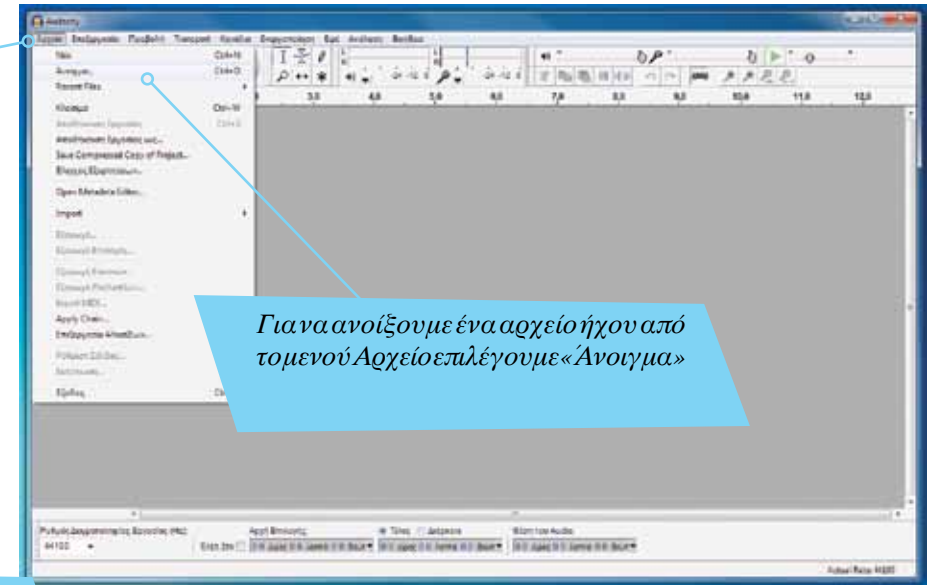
Audacity

Αρχείο Επεξεργασία Προβολή Transport Κανάλια Δημιουργία Εφέ Ανάλυση Βοήθεια

Νέο Ctrl+N
Άνοιγμα... Ctrl+O
Recent Files
Κλείσιμο Ctrl+W
Αποθήκευση Έργου Ctrl+S
Αποθήκευση Έργου ως...
Save Compressed Copy of Project...
Έλεγχος Εξαρτήσεων...
Open Metadata Editor...
Import
Εξαγωγή...
Εξαγωγή Επιλογής...
Εξαγωγή Ετικετών...
Εξαγωγή Πολλαπλών...
Export MIDI...
Apply Chain...
Επεξεργασία Αλυσίδων...
Ρύθμιση Σελίδας...
Εκτύπωση...
Έξοδος

Για να ανοίξουμε ένα αρχείο ήχου από το μενού Αρχείο επιλέγουμε «Άνοιγμα»

3,0 4,0 5,0 6,0 7,0 8,0 9,0 10,0 11,0 12,0

Ρυθμός Δειγματοληψίας Έργου (Hz): 44100
Αρχή Επιλογής:
Τέλος
Διάρκεια
Θέση του Audio:
Actual Rate: 44100